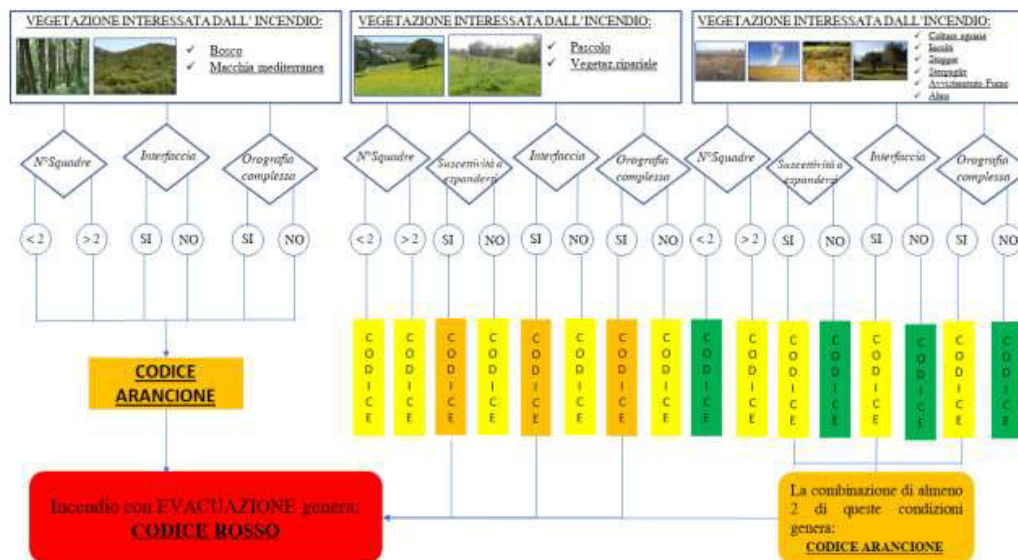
VEGETAZIONE INTERESSATA DALL' INCENDIO:

✓ Bosco
✓ Macchia mediterranea

VEGETAZIONE INTERESSATA DALL'INCENDIO:

✓ Pascolo
✓ Vegetaz.ripariale

VEGETAZIONE INTERESSATA DALL'INCENDIO:

✓ Colture agrarie
✓ Incolti
✓ Stoppie
✓ Sterpaglie
✓ Accatastamento Fieno
✓ Altro

N°Squadre

Interfaccia

Orografia complessa

N°Squadre

Suscettività a espandersi

Interfaccia

Orografia complessa

N°Squadre

Suscettività a espandersi

Interfaccia

Orografia complessa

< 2 | > 2 | SI | NO | SI | NO

< 2 | > 2 | SI | NO | SI | NO | SI | NO | < 2 | > 2 | SI | NO | SI | NO | SI | NO

CODICE ARANCIONE

CODICE CODICE CODICE CODICE CODICE CODICE CODICE CODICE CODICE CODICE CODICE CODICE CODICE CODICE CODICE CODICE

Incendio con EVACUAZIONE genera:
CODICE ROSSO

La combinazione di almeno 2 di queste condizioni genera:
CODICE ARANCIONE